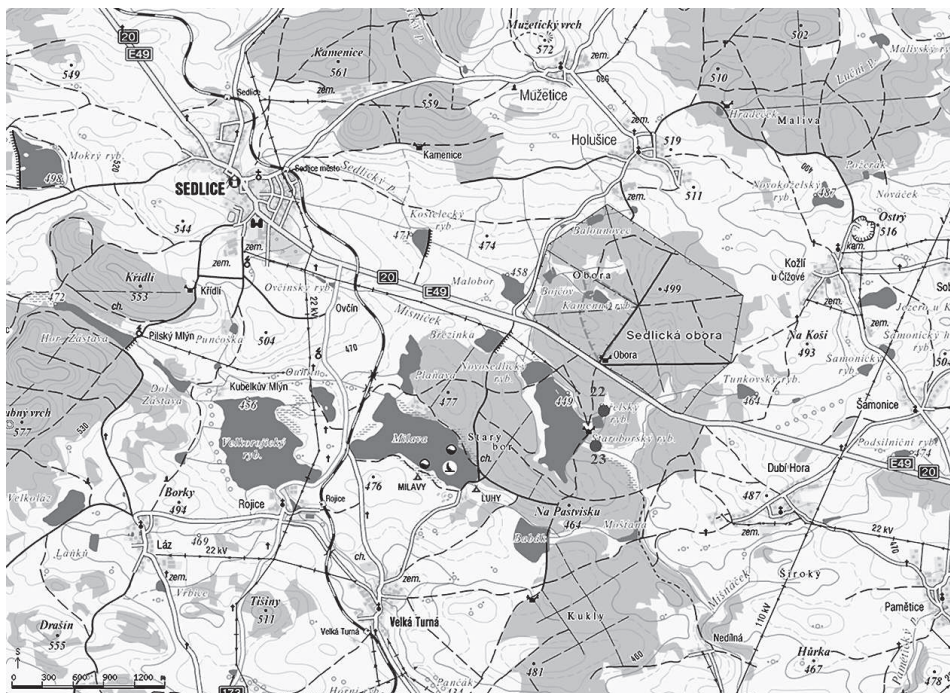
20
E49
549
Kamenice
561
Mužetický vrch
572
zem.
502
Malivský ryb.
Lučín p.
Sedlice
zem.
559
Mužetice
510
Hradeček
Maliva
Mokrý ryb.
498
Kamenice
Holušice
519
SEDLICE
Sedlice město
Sedlický p.
511
Pařezák
Novokolelský ryb.
Nováček
544
Kostelecký ryb.
Babouněc
zem.
474
Ostrý
516
471
Obora
Kožlí u Čížové
kam.
Křídli
553
zem.
20
458
499
Křídli
Ovčínský ryb.
Malobor
Bojčov
Kameňný ryb.
472
ch.
Ovčín
E49
Sedlická obora
Sob
Jezero u K
Horní Zástava
Pilský Mlýn
Punčoska
Mišníček
zem.
Samonický ryb
504
Březinka
Na Koši
493
470
Obora
Samonický ryb.
Dol. Zástava
Kubelkův Mlýn
Ouříno
Novosedlický ryb.
50
Plahava
22
Tunkovský ryb.
436
477
449
464
Šamonice
Velkorojický ryb.
Milava
Starý bor
Sedlický ryb.
Statoborský ryb.
ubný vrch
577
23
Podsilniční ryb.
ch.
E49
Dubí Hora
476
MILAVY
LUHY
Velkoláz
Borky
494
Rojice
Rojice
487
Na Pastvisku
464
Moštaná
22 kV
Babák
Lánků
469
22 kV
zem.
Láz
zem.
zem.
Mišňáček
Široký
Vrbice
Paměťice
Tišiny
511
Kukly
110 kV
Velká Turná
Velká Turná
Nedilná
Dražin
555
Hůrka
467
478
481
Horní
Pančák
300
600
900
1200